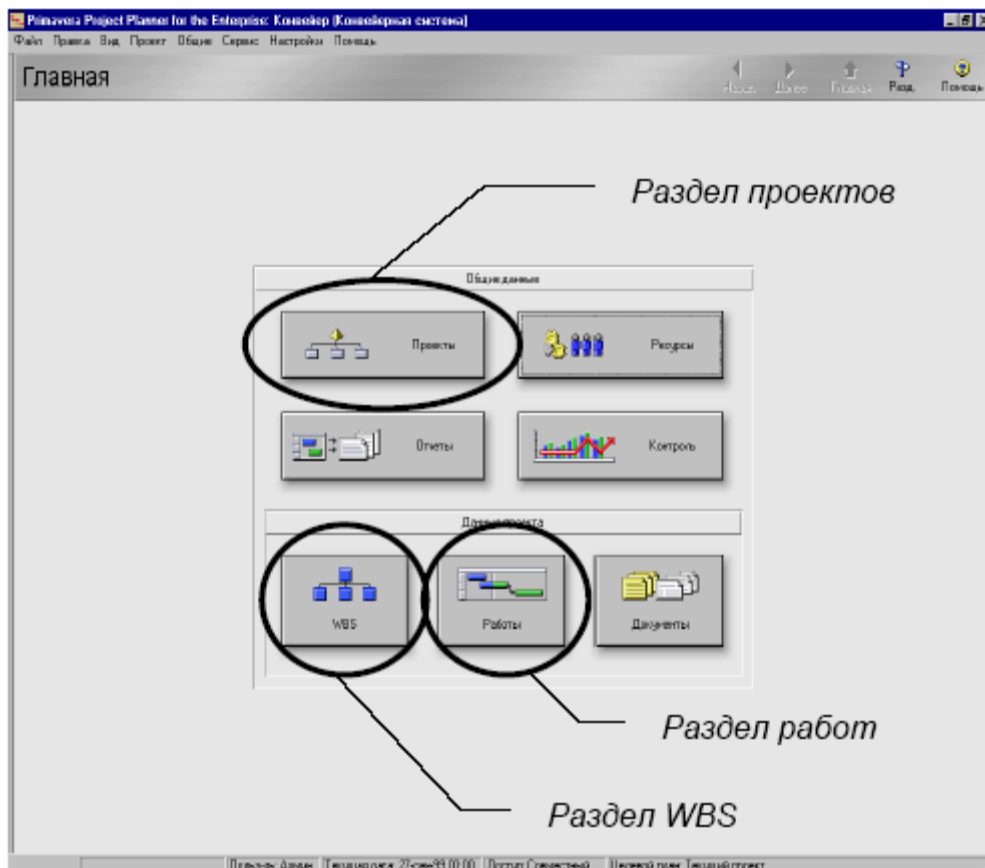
Primavera Project Planner for the Enterprise: Конвейер (Конвейерная система)

Файл Правка Вид Проект Общие Сервис Настройки Помощь

Главная

Назад Далее Главная Разд. Помощь

Раздел проектов

Общие данные

Проекты

Ресурсы

Отчеты

Контроль

Данные проекта

WBS

Работы

Документы

Раздел работ

Раздел WBS

Пользов: Админ Текущая дата: 27-сен-99 00:00 Доступ: Совместный Целевой план: Текущий проект